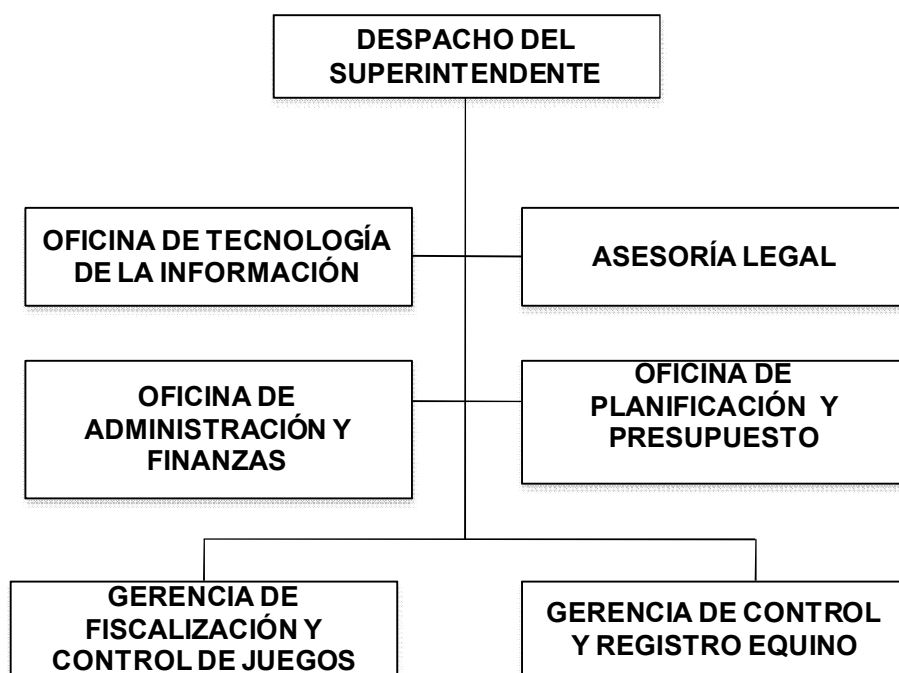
DESPACHO DEL SUPERINTENDENTE

OFICINA DE TECNOLOGÍA DE LA INFORMACIÓN

ASESORÍA LEGAL

OFICINA DE ADMINISTRACIÓN Y FINANZAS

OFICINA DE PLANIFICACIÓN Y PRESUPUESTO

GERENCIA DE FISCALIZACIÓN Y CONTROL DE JUEGOS

GERENCIA DE CONTROL Y REGISTRO EQUINO